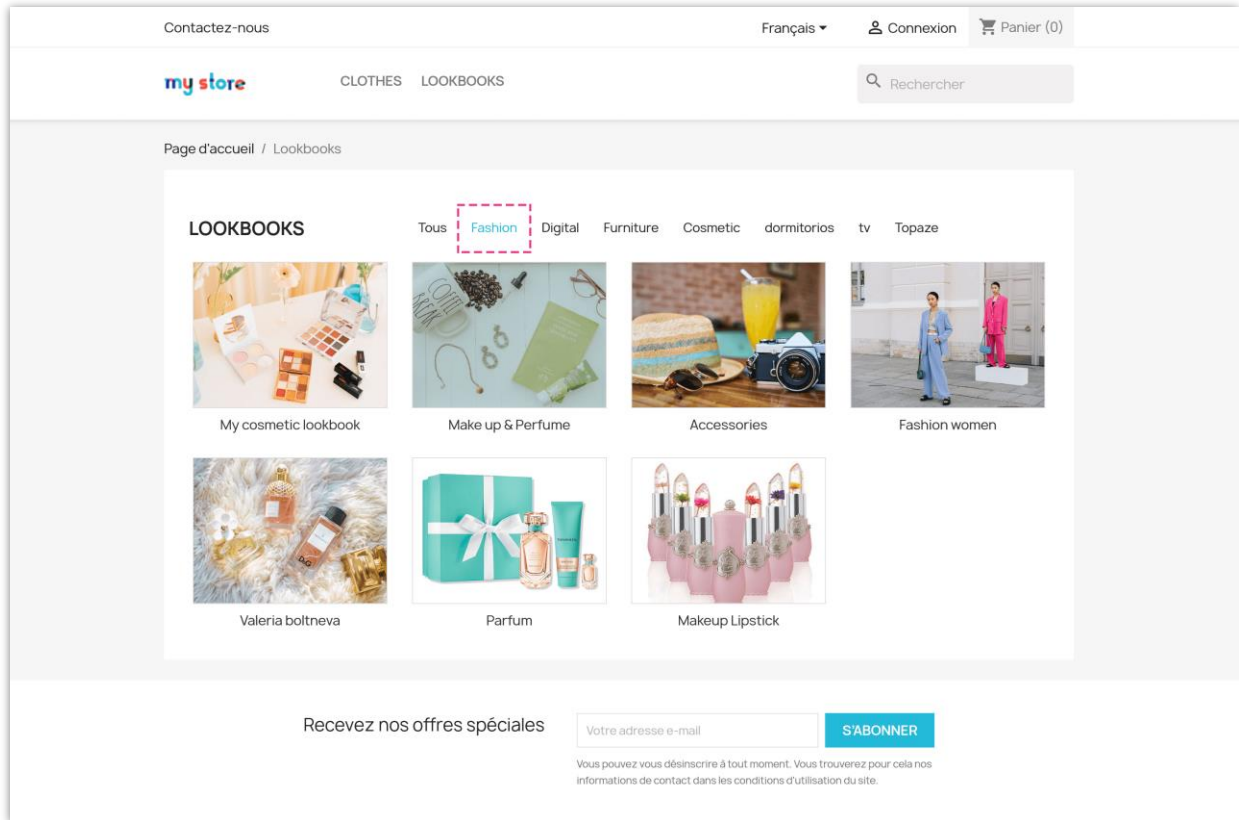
Contactez-nous

Français ▾ Connexion Panier (0)

my store

CLOTHES LOOKBOOKS

Rechercher

Page d'accueil / Lookbooks

LOOKBOOKS

Tous Fashion Digital Furniture Cosmetic dormitorios tv Topaze

My cosmetic lookbook

Make up & Perfume

Accessories

Fashion women

Valeria boltneva

Parfum

Makeup Lipstick

Recevez nos offres spéciales

Votre adresse e-mail

S'ABONNER

Vous pouvez vous désinscrire à tout moment. Vous trouverez pour cela nos informations de contact dans les conditions d'utilisation du site.